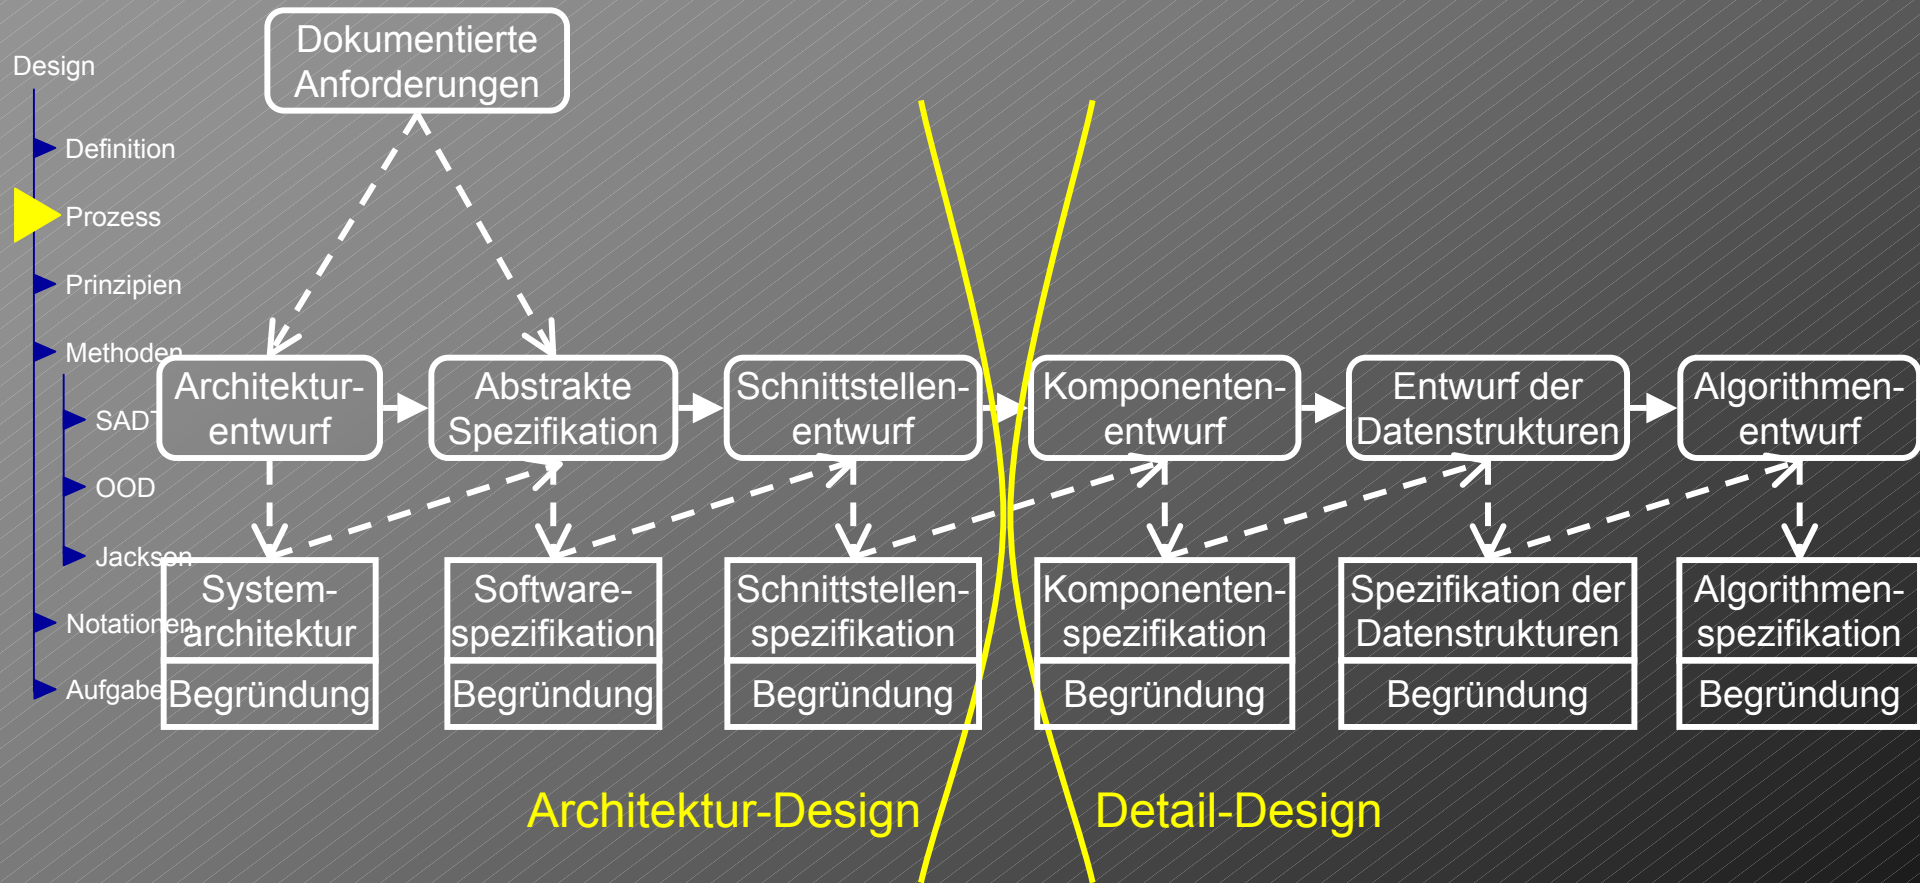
Design

Definition

Prozess

Prinzipien

Methoden

SADT

OOD

Jackson

Notationen

Aufgabe

Dokumentierte Anforderungen

Architekturentwurf

Abstrakte Spezifikation

Schnittstellenentwurf

Komponentenentwurf

Entwurf der Datenstrukturen

Algorithmenentwurf

Systemarchitektur

Begründung

Softwarespezifikation

Begründung

Schnittstellenspezifikation

Begründung

Komponentenspezifikation

Begründung

Spezifikation der Datenstrukturen

Begründung

Algorithmenspezifikation

Begründung

Architektur-Design

Detail-Design